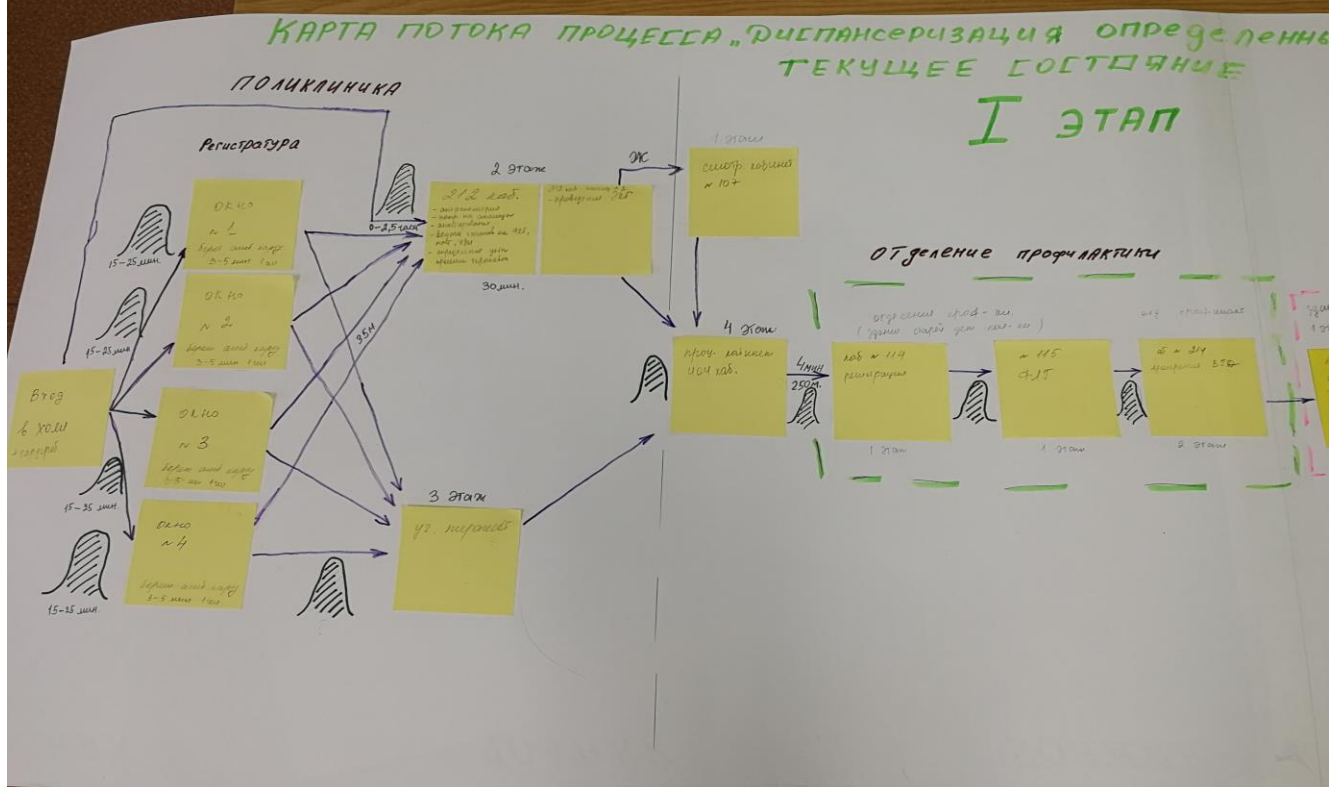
КАРТА ПОТОКА ПРОЦЕССА „ДИСПАНСЕРИЗАЦИЯ ОПРЕДЕЛЕННЫ
ТЕКУЩЕЕ СОСТОЯНИЕ

I ЭТАП

ПОЛИКЛИНИКА

Регистратура

Вход
в холл
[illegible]

15–25 мин.

окно
№ 1
берет амб. карту
3–5 мин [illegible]

15–25 мин.

окно
№ 2
берет амб. карту
3–5 мин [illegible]

окно
№ 3
берет амб. карту
3–5 мин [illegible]

15–25 мин.

окно
№ 4
берет амб. карту
3–5 мин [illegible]

15–25 мин.

0–2,5 часа

2 этаж

212 каб.
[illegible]

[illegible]

30 мин.

25 м

3 этаж

уз. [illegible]

ж

1 этаж

смотр. кабинет
№ 107

4 этаж

проф. кабинет
404 каб.

4 мин
250 м.

Отделение профилактики

отделение проф-ки
( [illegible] )

каб № 114
регистрация

1 этаж

№ 115
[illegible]

1 этаж

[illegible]

каб № 214
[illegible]

2 этаж

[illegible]